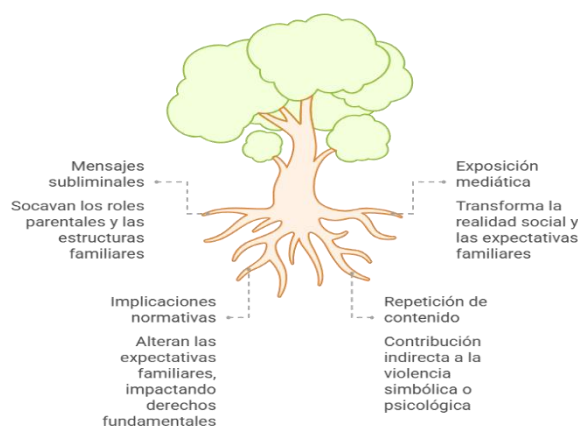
Mensajes subliminales

Socavan los roles parentales y las estructuras familiares

Exposición mediática

Transforma la realidad social y las expectativas familiares

Implicaciones normativas

Alteran las expectativas familiares, impactando derechos fundamentales

Repetición de contenido

Contribución indirecta a la violencia simbólica o psicológica